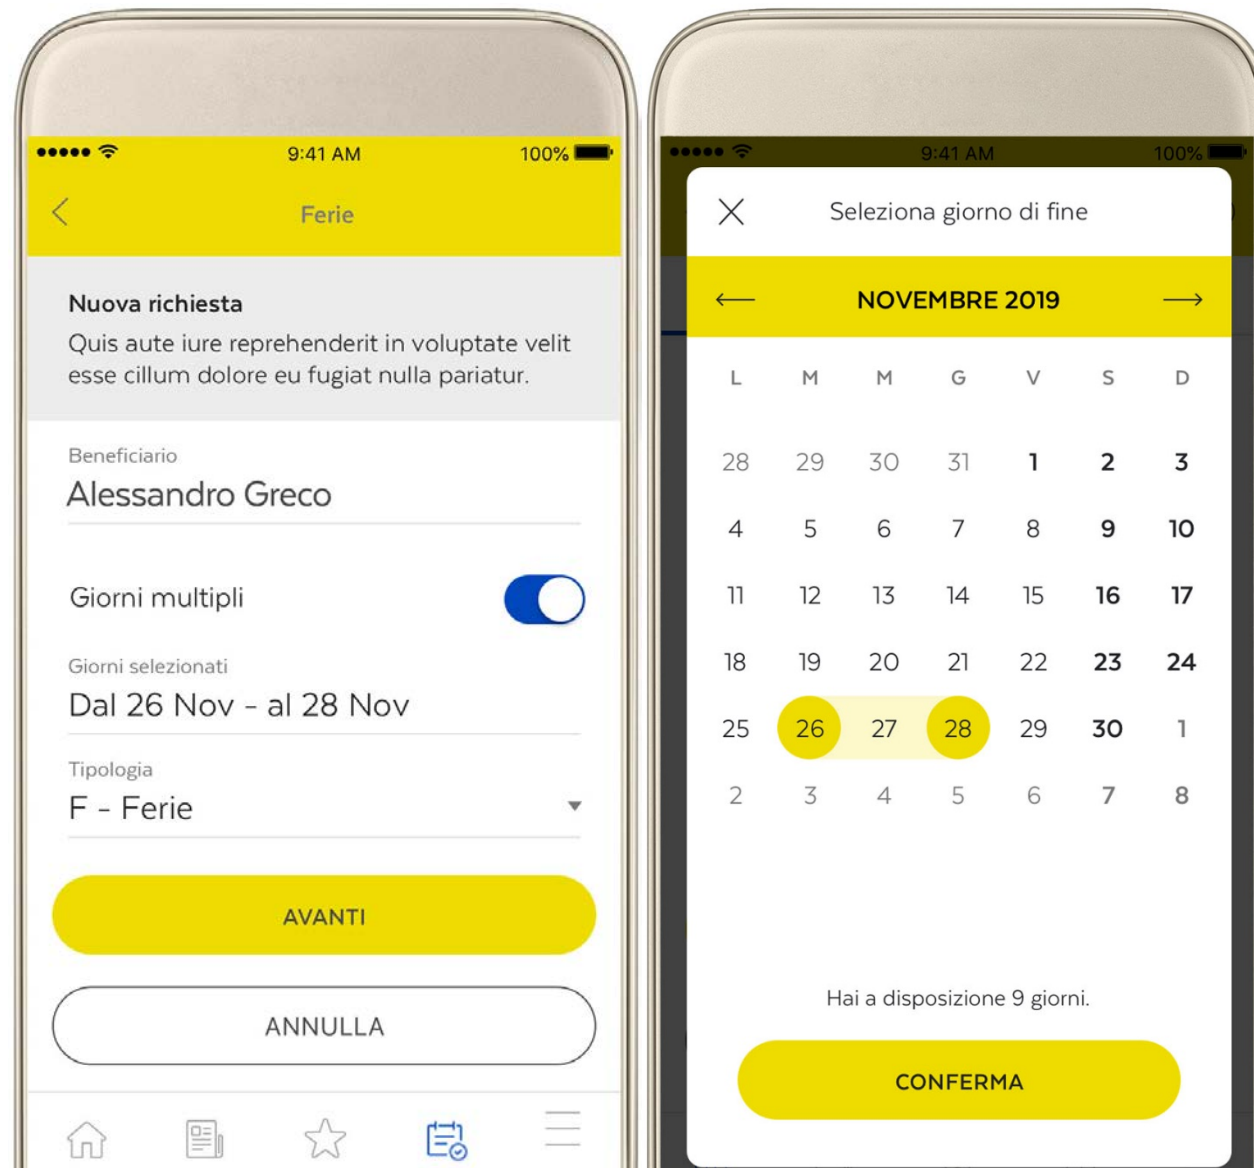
9:41 AM 100%

Ferie

Nuova richiesta
Quis aute iure reprehenderit in voluptate velit esse cillum dolore eu fugiat nulla pariatur.

Beneficiario
Alessandro Greco

Giorni multipli

Giorni selezionati
Dal 26 Nov - al 28 Nov

Tipologia
F - Ferie

AVANTI

ANNULLA

9:41 AM 100%

Seleziona giorno di fine

NOVEMBRE 2019

| L | M | M | G | V | S | D |
|---|---|---|---|---|---|---|
| 28 | 29 | 30 | 31 | 1 | 2 | 3 |
| 4 | 5 | 6 | 7 | 8 | 9 | 10 |
| 11 | 12 | 13 | 14 | 15 | 16 | 17 |
| 18 | 19 | 20 | 21 | 22 | 23 | 24 |
| 25 | 26 | 27 | 28 | 29 | 30 | 1 |
| 2 | 3 | 4 | 5 | 6 | 7 | 8 |

Hai a disposizione 9 giorni.

CONFERMA